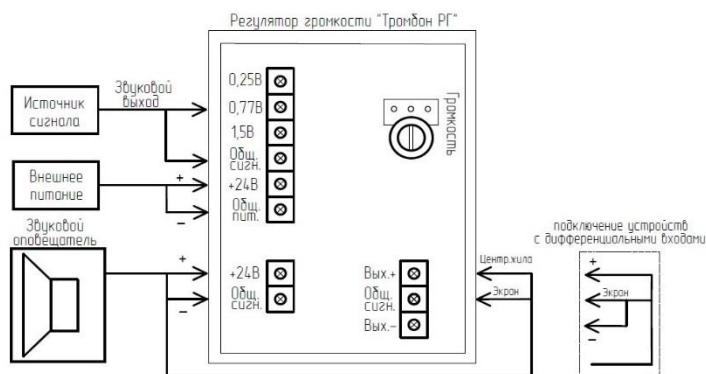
Регулятор громкости "Тромбон РГ"

Звуковой выход

Источник сигнала

0,25В
0,77В
1,5В
Общ. сигн.
+24В
Общ. пит.

Громкость

Внешнее питание

+
–

Звуковой оповещатель

+
–

+24В
Общ. сигн.

Вых.+
Общ. сигн.
Вых.–

Центр.жила
Экран

подключение устройств с дифференциальными входами

+
Экран
–